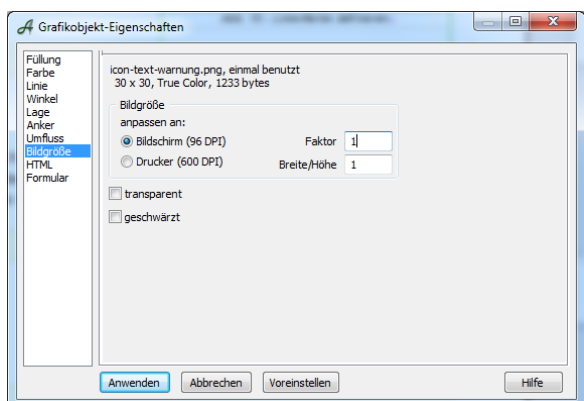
Grafikobjekt-Eigenschaften

Füllung
Farbe
Linie
Winkel
Lage
Anker
Umfluss
Bildgröße
HTML
Formular

icon-text-warnung.png, einmal benutzt
30 x 30, True Color, 1233 bytes

Bildgröße
anpassen an:
Bildschirm (96 DPI)
Drucker (600 DPI)
Faktor 1
Breite/Höhe 1

transparent
geschwärzt

Anwenden
Abbrechen
Voreinstellen
Hilfe